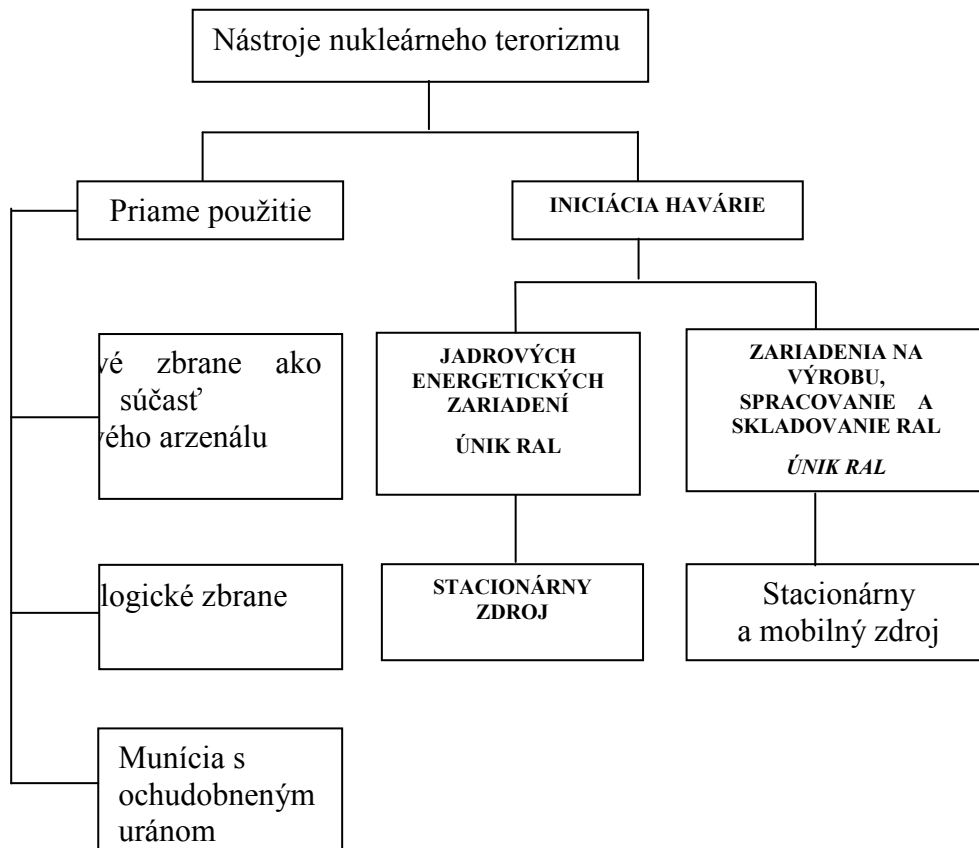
Nástroje nukleárneho terorizmu

Priame použitie

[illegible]vé zbrane ako súčasť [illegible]vého arzenálu

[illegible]logické zbrane

Munícia s ochudobneným uránom

INICIÁCIA HAVÁRIE

JADROVÝCH ENERGETICKÝCH ZARIADENÍ

ÚNIK RAL

STACIONÁRNY ZDROJ

ZARIADENIA NA VÝROBU, SPRACOVANIE A SKLADOVANIE RAL

ÚNIK RAL

Stacionárny a mobilný zdroj